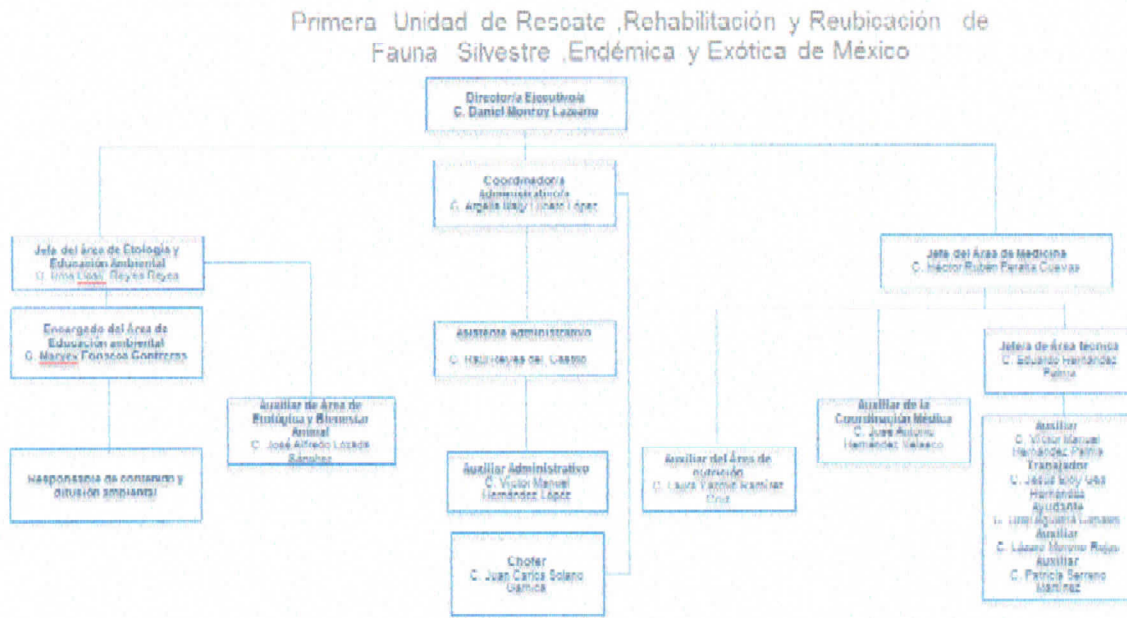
Primera Unidad de Rescate ,Rehabilitación y Reubicación de Fauna Silvestre ,Endémica y Exótica de México

Directoría Ejecutiva
C. Daniel Monroy Lazaro

Coordinadora Administrativa
C. Argelia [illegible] López

Jefa del Área de Etología y Educación Ambiental
C. Irma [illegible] Reyes Reyes

Jefa del Área de Medicina
C. Héctor Rubén Peralta Cuevas

Encargado del Área de Educación ambiental
C. Maryex Fonseca Contreras

Asistente administrativo
C. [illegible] Reyes del Castillo

Jefe de Área técnica
C. Eduardo Hernández Palma

Auxiliar de Área de Etología y Bienestar Animal
C. José Alfredo Lozada Sánchez

Auxiliar de la Coordinación Médica
C. Juan Antonio Hernández Velasco

Auxiliar
C. Víctor Manuel Hernández Palma
Trabajador
C. Jesús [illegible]
Hernández
Ayudante
C. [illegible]
Auxiliar
C. Lázaro Moreno Rojo
Auxiliar
C. Patricia Serrano Martínez

Responsable de contenido y difusión ambiental

Auxiliar Administrativo
C. Víctor Manuel Hernández López

Auxiliar del Área de nutrición
C. Laura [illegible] Ramírez Cruz

Chofer
C. Juan Carlos Solano Garnica